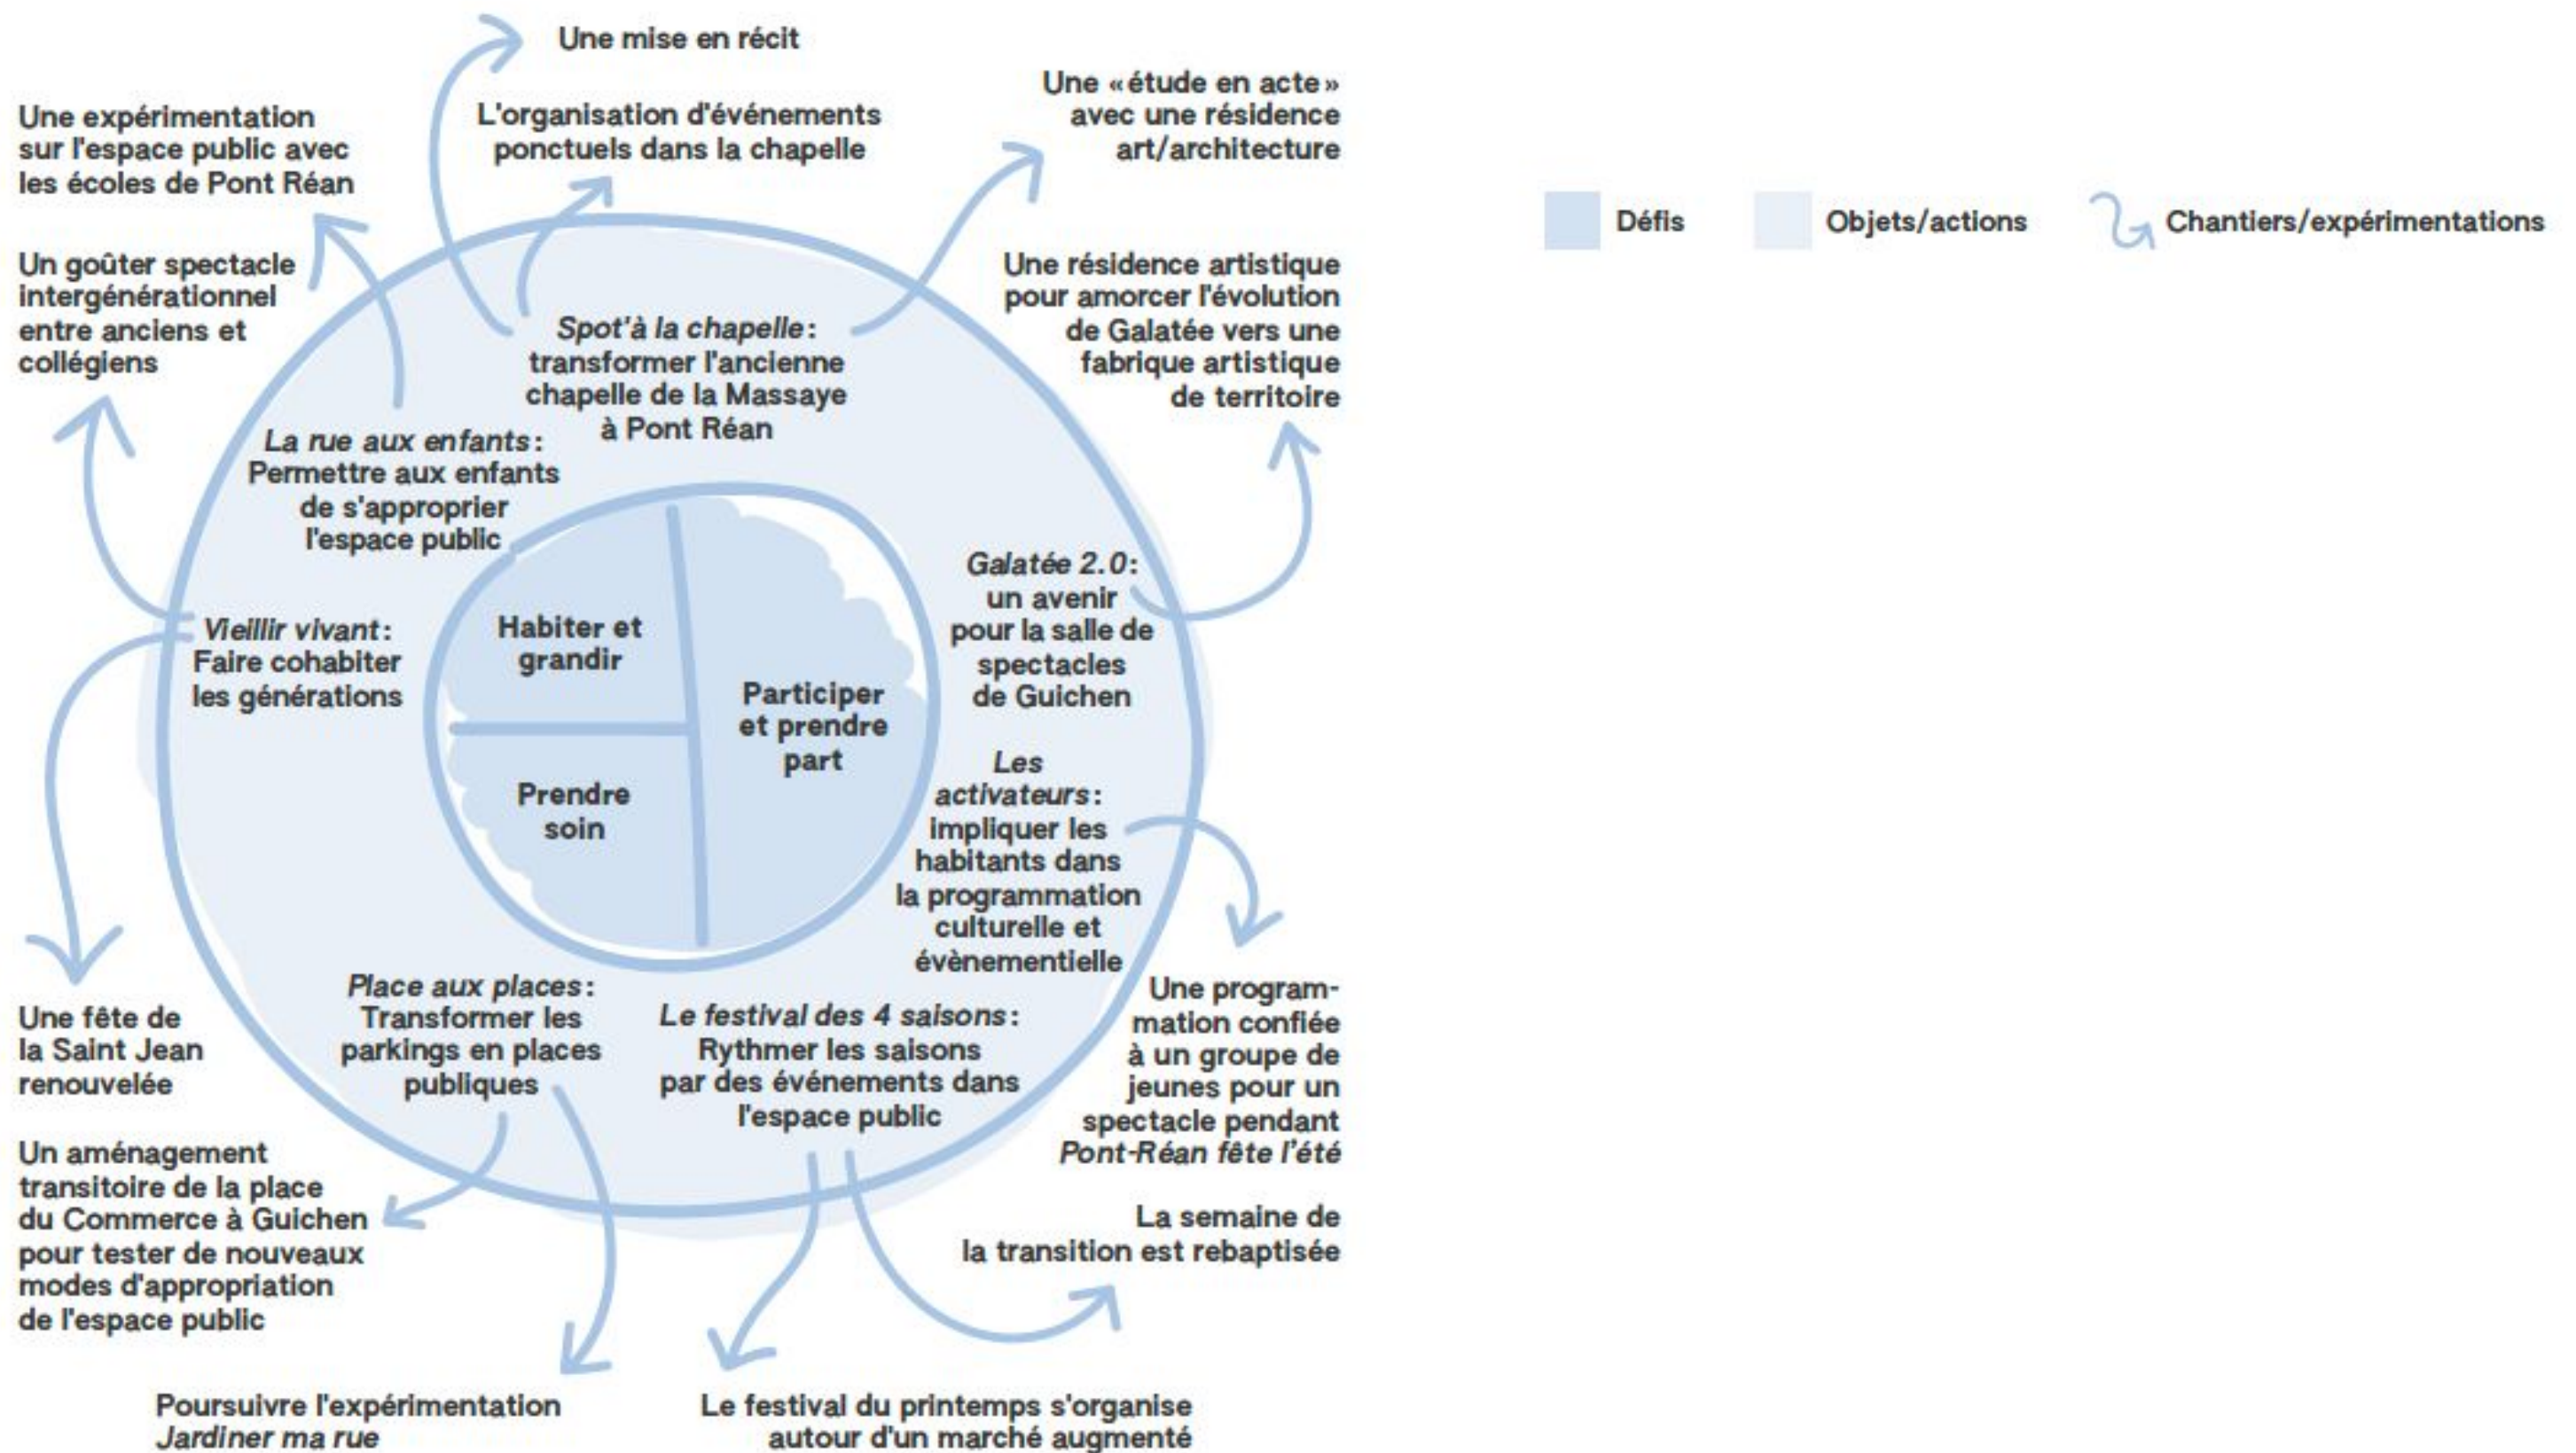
Une mise en récit

Une expérimentation sur l'espace public avec les écoles de Pont Réan

L'organisation d'événements ponctuels dans la chapelle

Une « étude en acte » avec une résidence art/architecture

Défis

Objets/actions

Chantiers/expérimentations

Un goûter spectacle intergénérationnel entre anciens et collégiens

*Spot'à la chapelle*: transformer l'ancienne chapelle de la Massaye à Pont Réan

Une résidence artistique pour amorcer l'évolution de Galatée vers une fabrique artistique de territoire

*La rue aux enfants*: Permettre aux enfants de s'approprier l'espace public

*Galatée 2.0*: un avenir pour la salle de spectacles de Guichen

*Vieillir vivant*: Faire cohabiter les générations

Habiter et grandir

Participer et prendre part

Prendre soin

*Les activateurs*: impliquer les habitants dans la programmation culturelle et évènementielle

*Place aux places*: Transformer les parkings en places publiques

*Le festival des 4 saisons*: Rythmer les saisons par des événements dans l'espace public

Une fête de la Saint Jean renouvelée

Une programmation confiée à un groupe de jeunes pour un spectacle pendant *Pont-Réan fête l'été*

Un aménagement transitoire de la place du Commerce à Guichen pour tester de nouveaux modes d'appropriation de l'espace public

La semaine de la transition est rebaptisée

Poursuivre l'expérimentation *Jardiner ma rue*

Le festival du printemps s'organise autour d'un marché augmenté